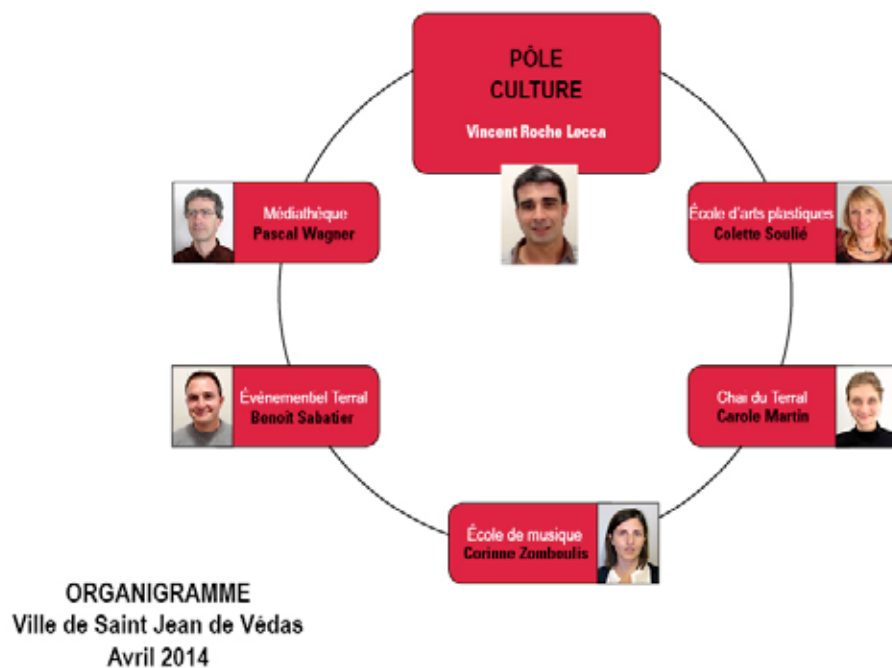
PÔLE CULTURE
Vincent Roche Lecca

Médiathèque
Pascal Wagner

École d'arts plastiques
Colette Soulié

Événementiel Terral
Benoit Sabatier

Chai du Terral
Carole Martin

École de musique
Corinne Zomboulis

ORGANIGRAMME
Ville de Saint Jean de Védas
Avril 2014